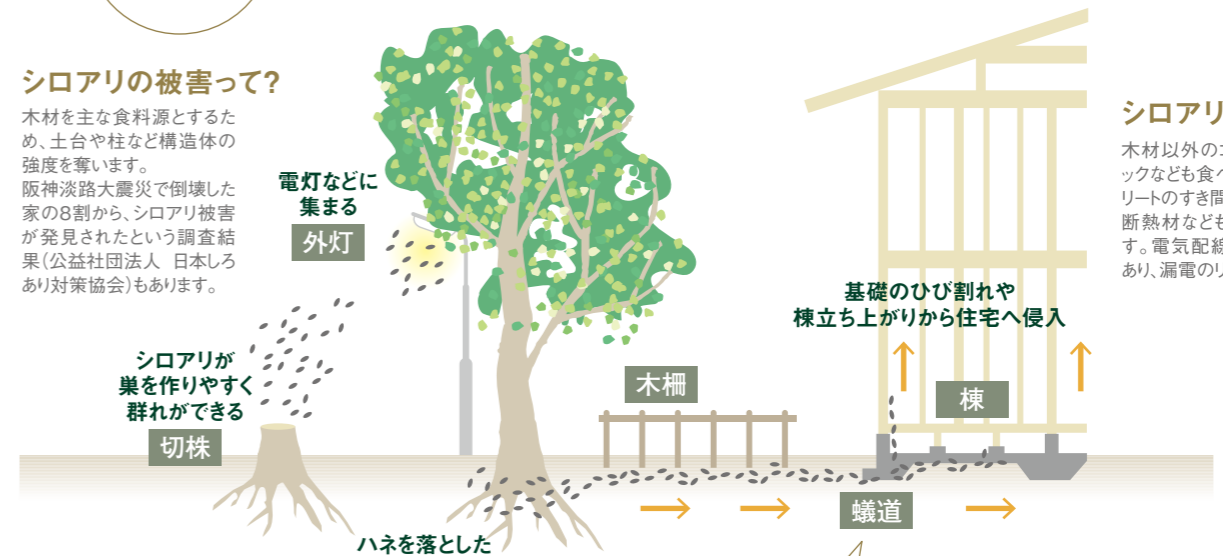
シロアリの被害って?

木材を主な食料源とするため、土台や柱など構造体の強度を奪います。
阪神淡路大震災で倒壊した家の8割から、シロアリ被害が発見されたという調査結果(公益社団法人 日本しろあり対策協会)もあります。

電灯などに
集まる

外灯

シロアリが
巣を作りやすく
群れができる

切株

木柵

基礎のひび割れや
束立ち上がりから住宅へ侵入

束

蟻道

ハネを落とした

シロアリ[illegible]

木材以外の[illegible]ックなども食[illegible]リートのすき間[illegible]断熱材なども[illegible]す。電気配線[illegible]あり、漏電の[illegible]